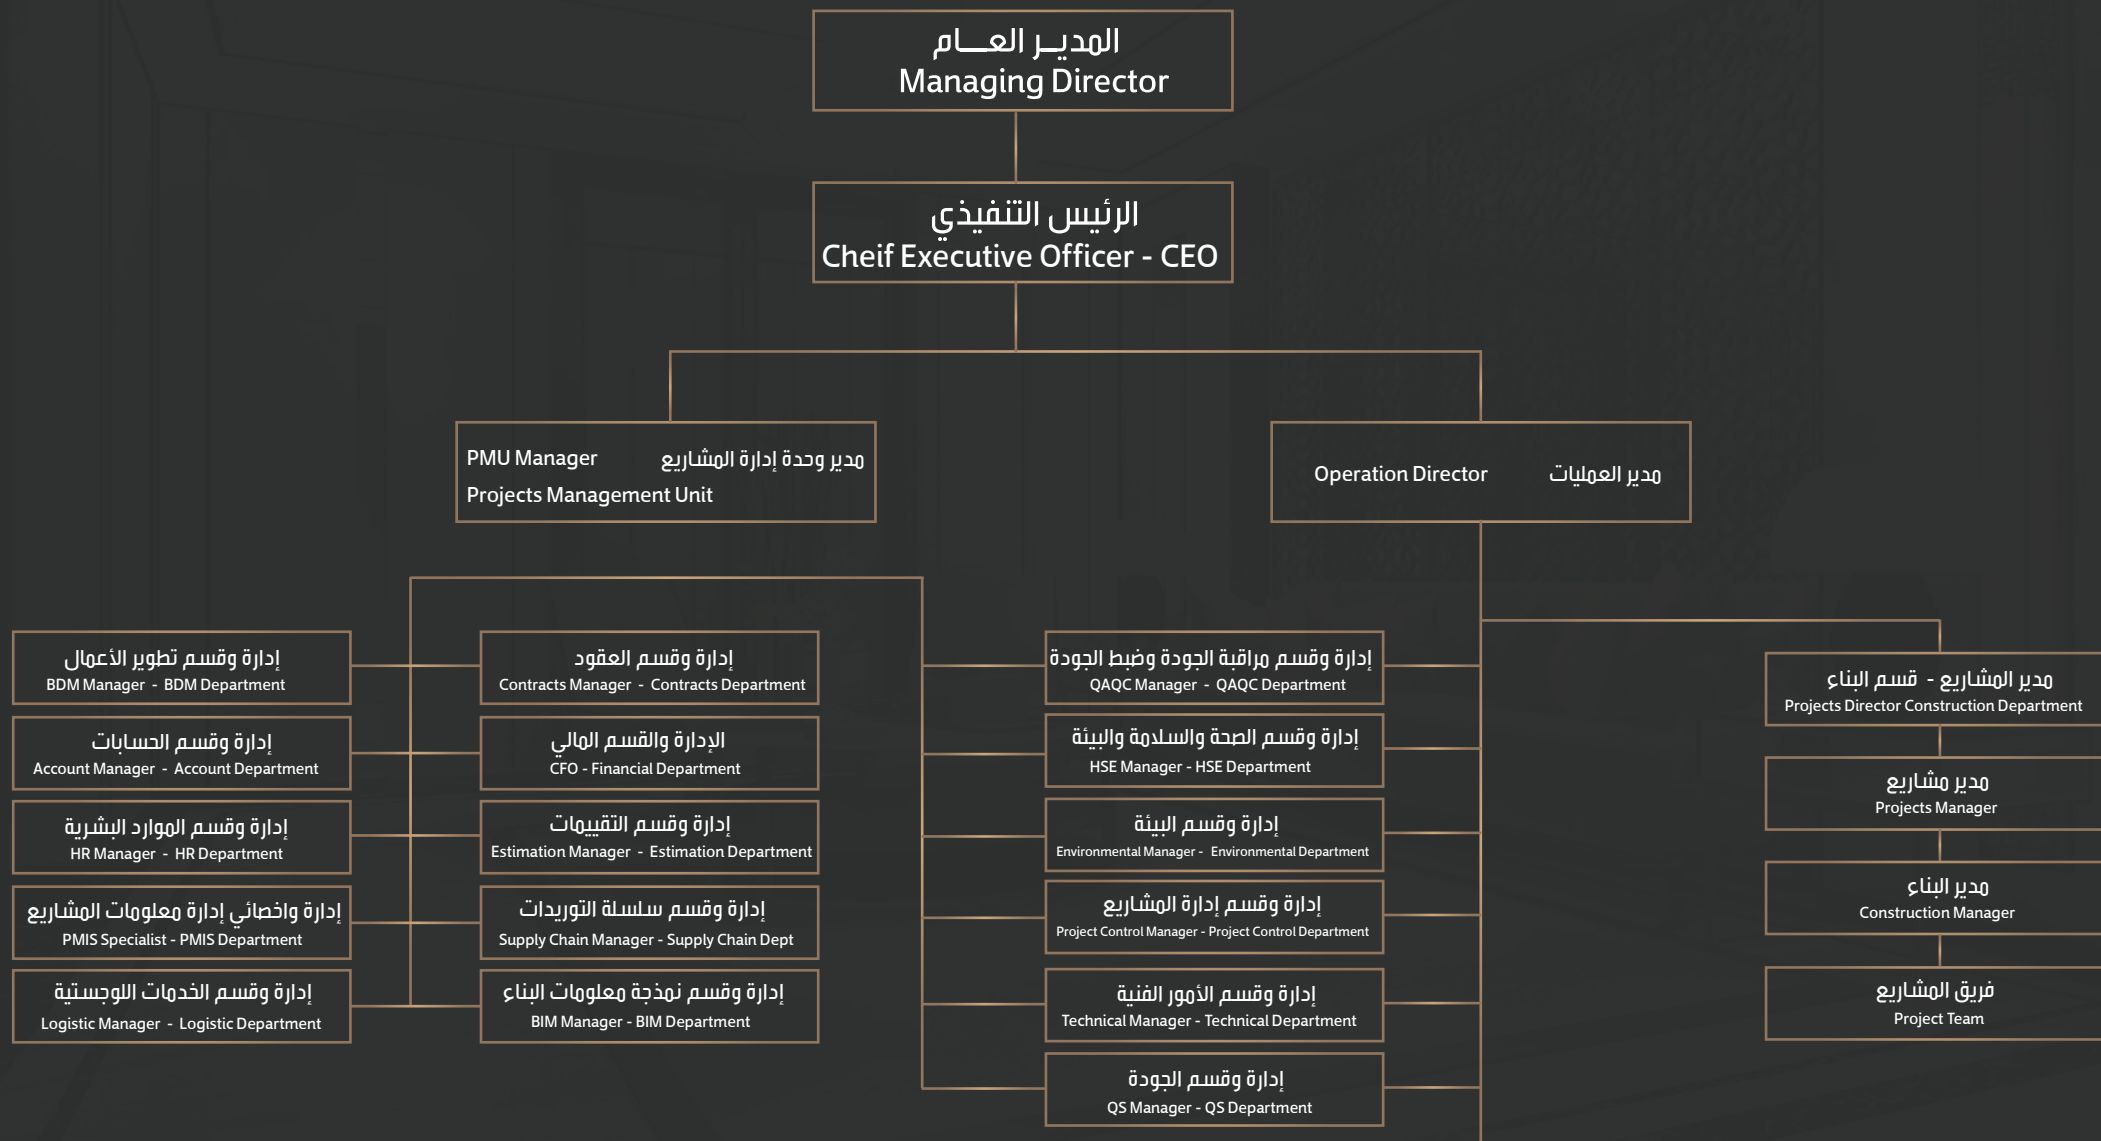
المديــر العــام
Managing Director

الرئيس التنفيذي
Cheif Executive Officer - CEO

PMU Manager مدير وحدة إدارة المشاريع
Projects Management Unit

Operation Director مدير العمليات

إدارة وقسم تطوير الأعمال
BDM Manager - BDM Department

إدارة وقسم الحسابات
Account Manager - Account Department

إدارة وقسم الموارد البشرية
HR Manager - HR Department

إدارة واخصائي إدارة معلومات المشاريع
PMIS Specialist - PMIS Department

إدارة وقسم الخدمات اللوجستية
Logistic Manager - Logistic Department

إدارة وقسم العقود
Contracts Manager - Contracts Department

الإدارة والقسم المالي
CFO - Financial Department

إدارة وقسم التقييمات
Estimation Manager - Estimation Department

إدارة وقسم سلسلة التوريدات
Supply Chain Manager - Supply Chain Dept

إدارة وقسم نمذجة معلومات البناء
BIM Manager - BIM Department

إدارة وقسم مراقبة الجودة وضبط الجودة
QAQC Manager - QAQC Department

إدارة وقسم الصحة والسلامة والبيئة
HSE Manager - HSE Department

إدارة وقسم البيئة
Environmental Manager - Environmental Department

إدارة وقسم إدارة المشاريع
Project Control Manager - Project Control Department

إدارة وقسم الأمور الفنية
Technical Manager - Technical Department

إدارة وقسم الجودة
QS Manager - QS Department

مدير المشاريع - قسم البناء
Projects Director Construction Department

مدير مشاريع
Projects Manager

مدير البناء
Construction Manager

فريق المشاريع
Project Team